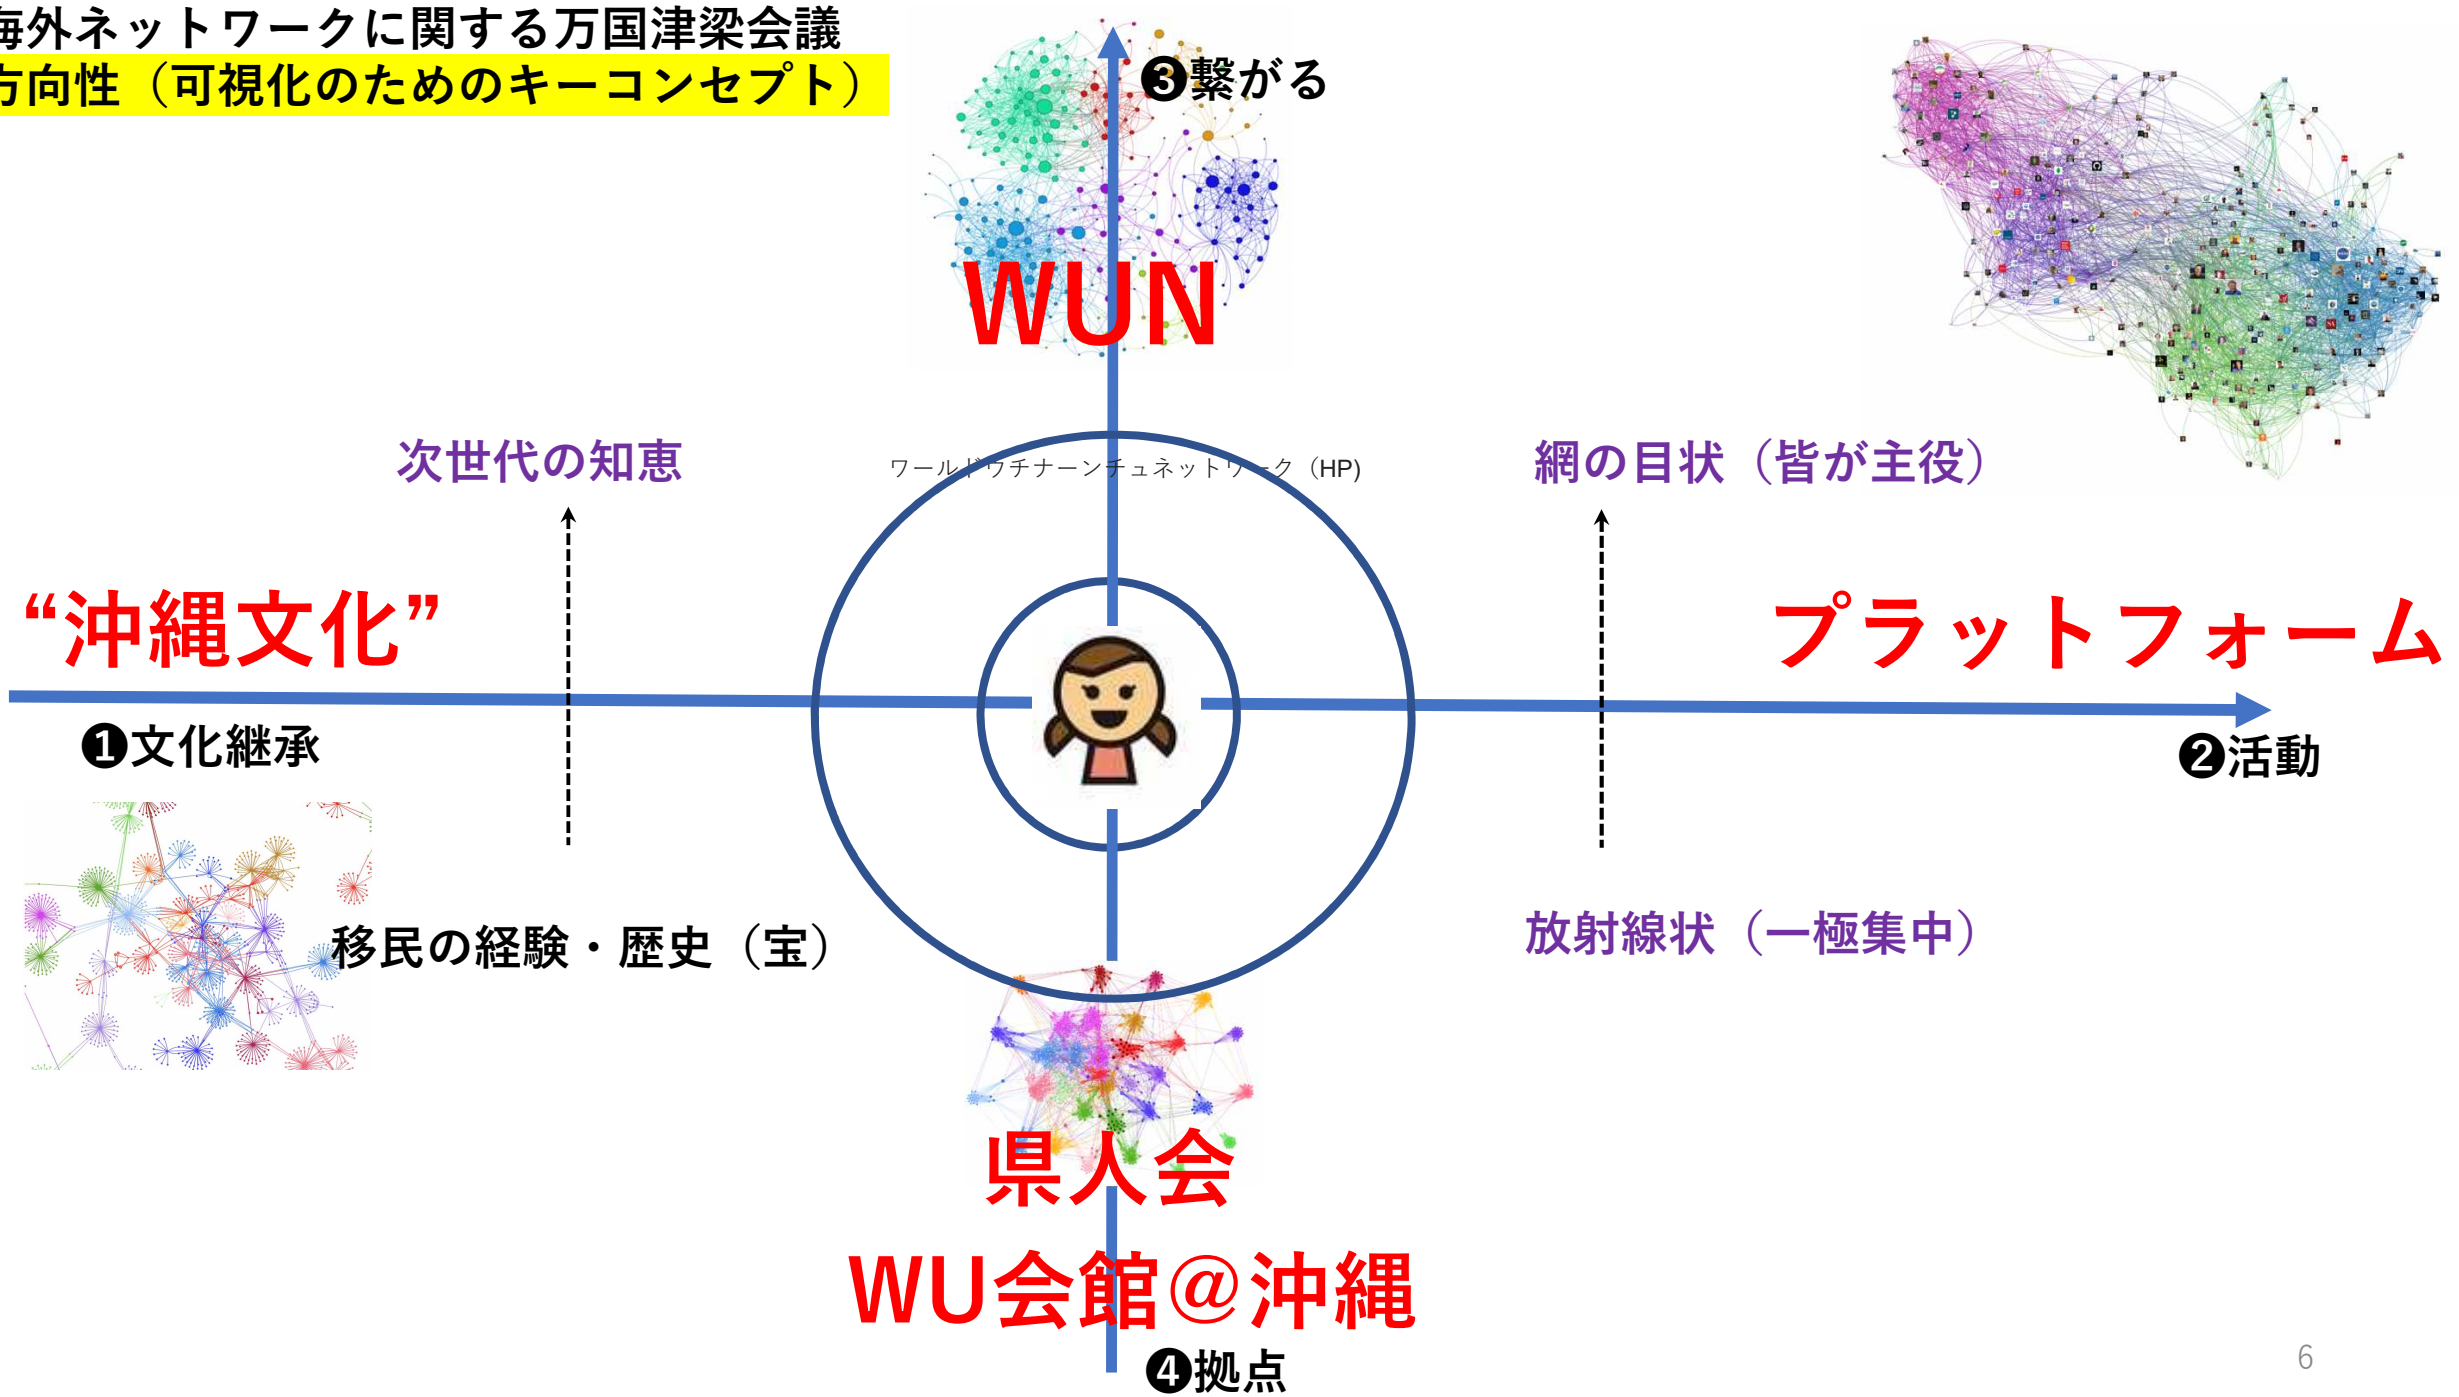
海外ネットワークに関する万国津梁会議
方向性（可視化のためのキーコンセプト）

❸繋がる

WUN

次世代の知恵

ワールドウチナーンチュネットワーク（HP)

網の目状（皆が主役）

"沖縄文化"

プラットフォーム

❶文化継承

❷活動

移民の経験・歴史（宝）

放射線状（一極集中）

県人会

WU会館@沖縄

❹拠点

6